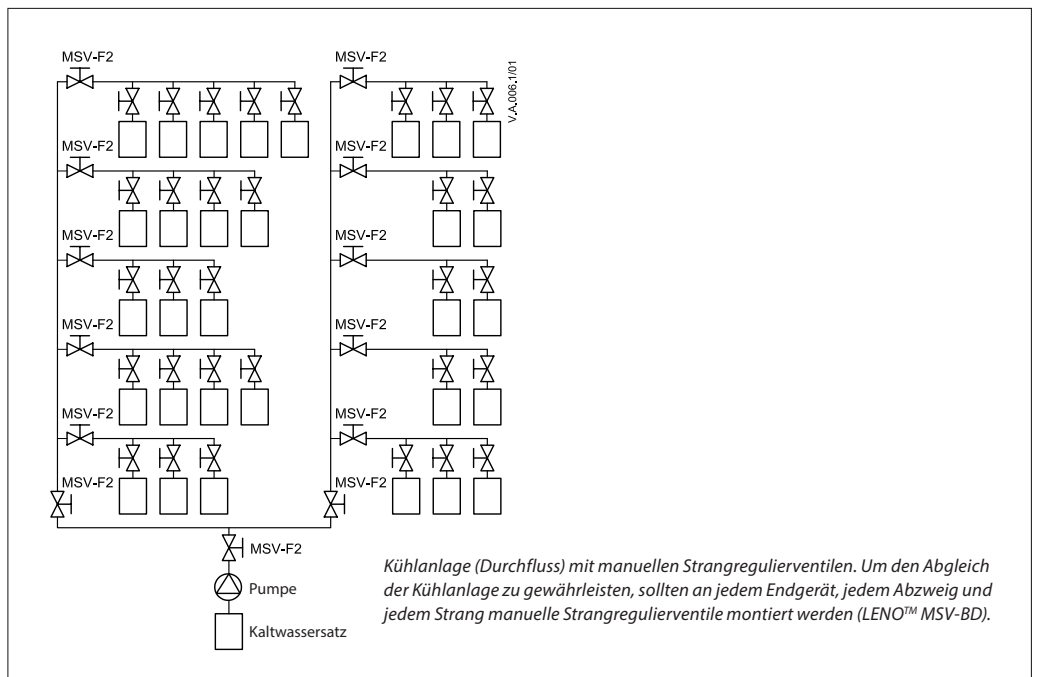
MSV-F2
MSV-F2
V.A.006.1/01
MSV-F2
MSV-F2
MSV-F2
MSV-F2
MSV-F2
MSV-F2
MSV-F2
MSV-F2
MSV-F2
MSV-F2
MSV-F2
Pumpe
Kaltwassersatz

Kühlanlage (Durchfluss) mit manuellen Strangregulierventilen. Um den Abgleich der Kühlanlage zu gewährleisten, sollten an jedem Endgerät, jedem Abzweig und jedem Strang manuelle Strangregulierventile montiert werden (LENO™ MSV-BD).